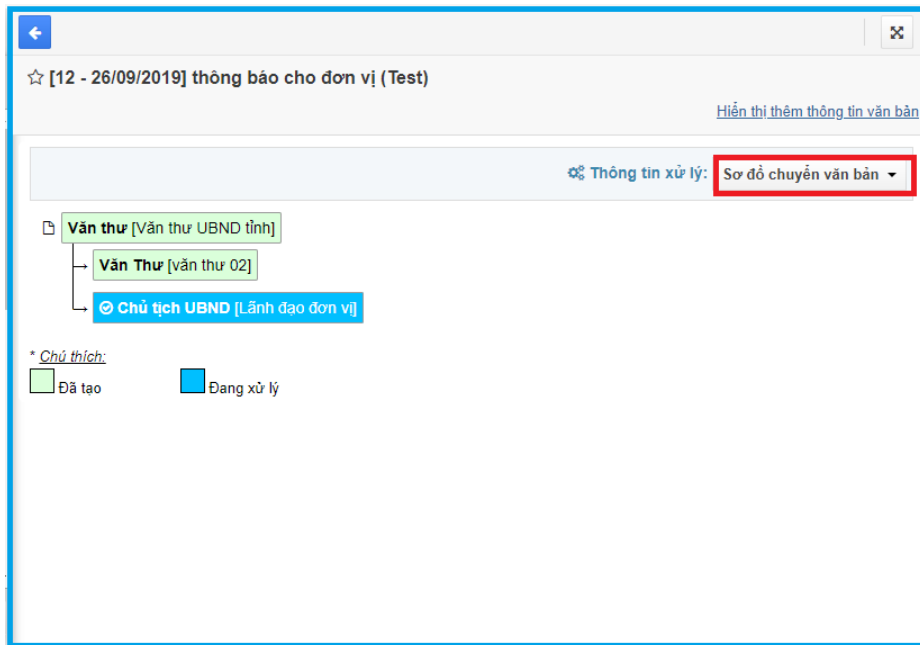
☆ [12 - 26/09/2019] thông báo cho đơn vị (Test)

Hiển thị thêm thông tin văn bản

Thông tin xử lý: Sơ đồ chuyển văn bản

Văn thư [Văn thư UBND tỉnh]

Văn Thư [văn thư 02]

Chủ tịch UBND [Lãnh đạo đơn vị]

* Chú thích:

Đã tạo

Đang xử lý